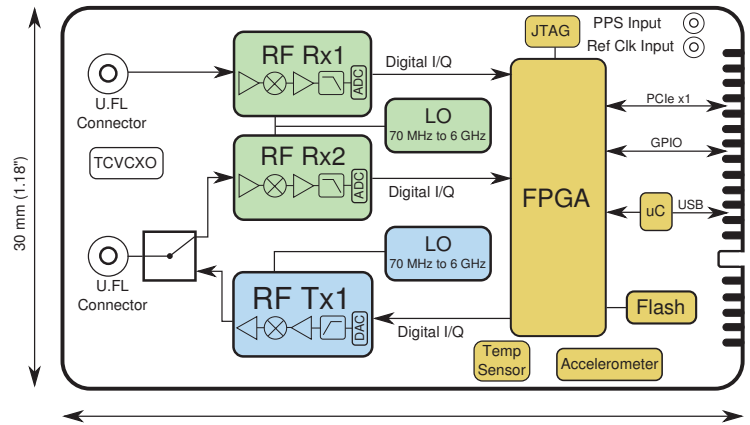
30 mm (1.18")

JTAG

PPS Input

Ref Clk Input

U.FL Connector

RF Rx1

ADC

Digital I/Q

LO

70 MHz to 6 GHz

TCVCXO

RF Rx2

ADC

Digital I/Q

FPGA

PCIe x1

GPIO

uC

USB

U.FL Connector

LO

70 MHz to 6 GHz

RF Tx1

DAC

Digital I/Q

Flash

Temp Sensor

Accelerometer